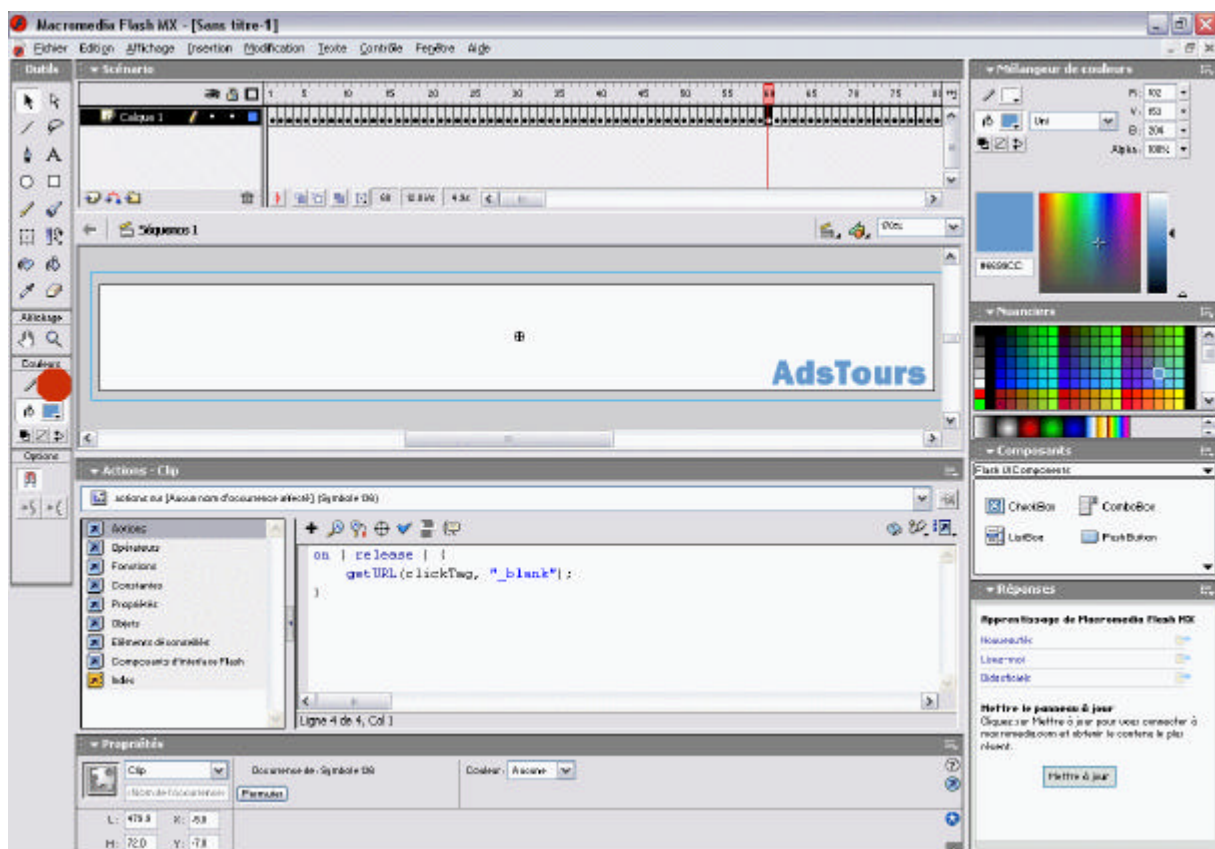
Macromedia Flash MX - [Sans titre-1]

Fichier Edition Affichage Insertion Modification Texte Contrôle Fenêtre Aide

Outils

Scénario

Calque 1

1 5 10 15 20 25 30 35 40 45 50 55 60 65 70 75 80

Séquence 1

100%

AdsTours

Affichage

Couleurs

Options

Actions - Clip

Actions sur [Aucun nom d'occurrence affecté] (Symbole 66)

Actions
Opérateurs
Fonctions
Constantes
Propriétés
Objets
Eléments déconseillés
Composants d'interface Flash
Index

on (release) {
    getURL(clickTag, "_blank");
}

Ligne 4 de 4, Col 1

Propriétés

Clip

<Nom de l'occurrence>

Permuter

Occurrence de : Symbole 66

Couleur : Aucune

L: 479.8 X: -5.8

H: 72.0 Y: -7.8

Mélangeur de couleurs

R: 102
V: 153
B: 204
Alpha: 100%

Uni

#6699CC

Nuanciers

Composants

Flash UI Components

CheckBox
ComboBox
ListBox
PushButton

Réponses

Apprentissage de Macromedia Flash MX

Nouveautés
Lisez-moi
Didacticiels

Mettre le panneau à jour

Cliquez sur Mettre à jour pour vous connecter à macromedia.com et obtenir le contenu le plus récent.

Mettre à jour